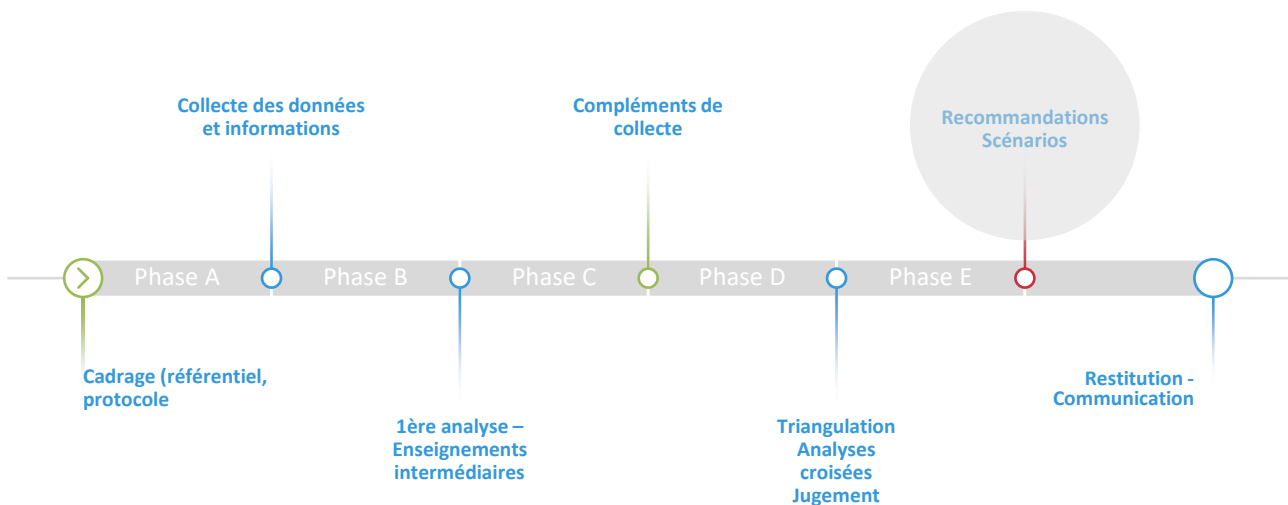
Collecte des données et informations

Compléments de collecte

Recommandations Scénarios

Phase A

Phase B

Phase C

Phase D

Phase E

Cadrage (référentiel, protocole

1ère analyse – Enseignements intermédiaires

Triangulation Analyses croisées Jugement

Restitution - Communication